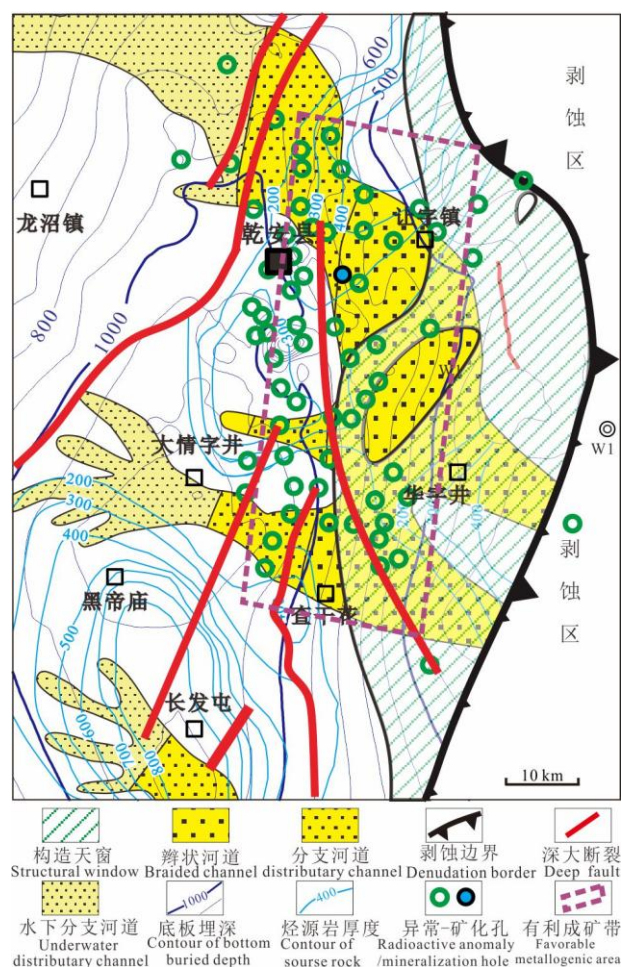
剥蚀区

600
500
800
1000
200
300
400
龙沼镇
乾安县
让字镇
大情字井
黑帝庙
长发屯
查干花
华字井
W1
剥蚀区
200
300
400
500
600
700
800
10 km

构造天窗 Structural window
辫状河道 Braided channel
分支河道 distributary channel
剥蚀边界 Denudation border
深大断裂 Deep fault
水下分支河道 Underwater distributary channel
1000 底板埋深 Contour of bottom buried depth
400 烃源岩厚度 Contour of sourse rock
异常-矿化孔 Radioactive anomaly /mineralization hole
有利成矿带 Favorable metallogenic area